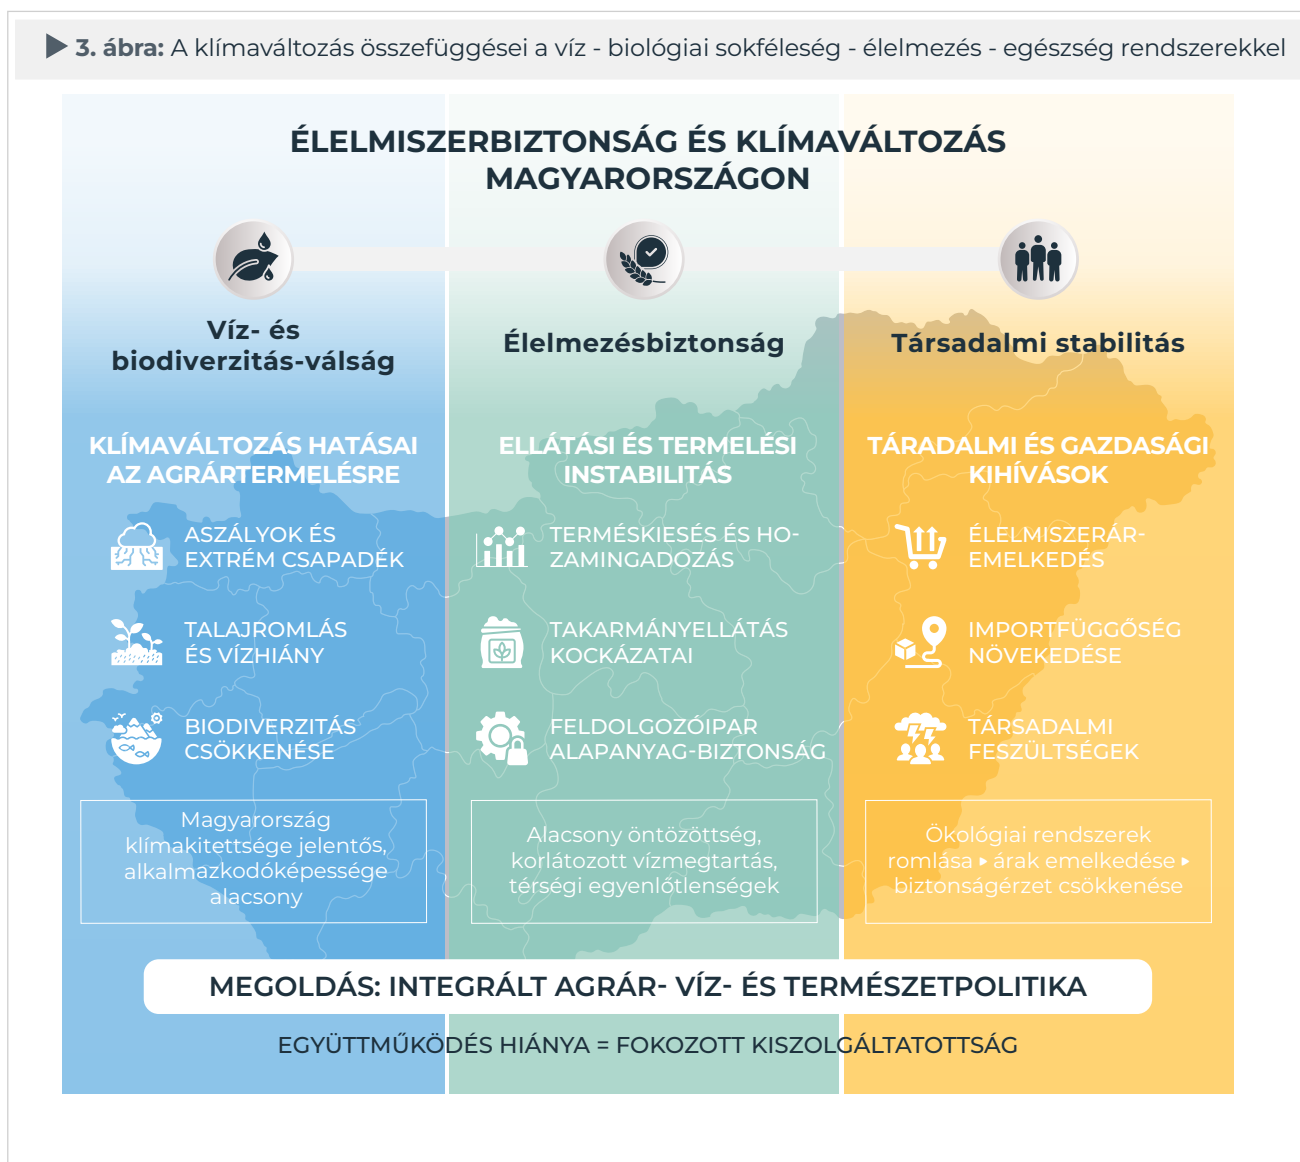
▶ 3. ábra: A klímaváltozás összefüggései a víz - biológiai sokféleség - élelmezés - egészség rendszerekkel

ÉLELMISZERBIZTONSÁG ÉS KLÍMAVÁLTOZÁS MAGYARORSZÁGON

Víz- és biodiverzitás-válság

KLÍMAVÁLTOZÁS HATÁSAI AZ AGRÁRTERMELÉSRE

ASZÁLYOK ÉS EXTRÉM CSAPADÉK

TALAJROMLÁS ÉS VÍZHIÁNY

BIODIVERZITÁS CSÖKKENÉSE

Magyarország klímakitettsége jelentős, alkalmazkodóképessége alacsony

Élelmezésbiztonság

ELLÁTÁSI ÉS TERMELÉSI INSTABILITÁS

TERMÉSKIESÉS ÉS HOZAMINGADOZÁS

TAKARMÁNYELLÁTÁS KOCKÁZATAI

FELDOLGOZÓIPAR ALAPANYAG-BIZTONSÁG

Alacsony öntözöttség, korlátozott vízmegtartás, térségi egyenlőtlenségek

Társadalmi stabilitás

TÁRADALMI ÉS GAZDASÁGI KIHÍVÁSOK

ÉLELMISZERÁR-EMELKEDÉS

IMPORTFÜGGŐSÉG NÖVEKEDÉSE

TÁRSADALMI FESZÜLTSÉGEK

Ökológiai rendszerek romlása ▸ árak emelkedése ▸ biztonságérzet csökkenése

MEGOLDÁS: INTEGRÁLT AGRÁR- VÍZ- ÉS TERMÉSZETPOLITIKA

EGYÜTTMŰKÖDÉS HIÁNYA = FOKOZOTT KISZOLGÁLTATOTTSÁG